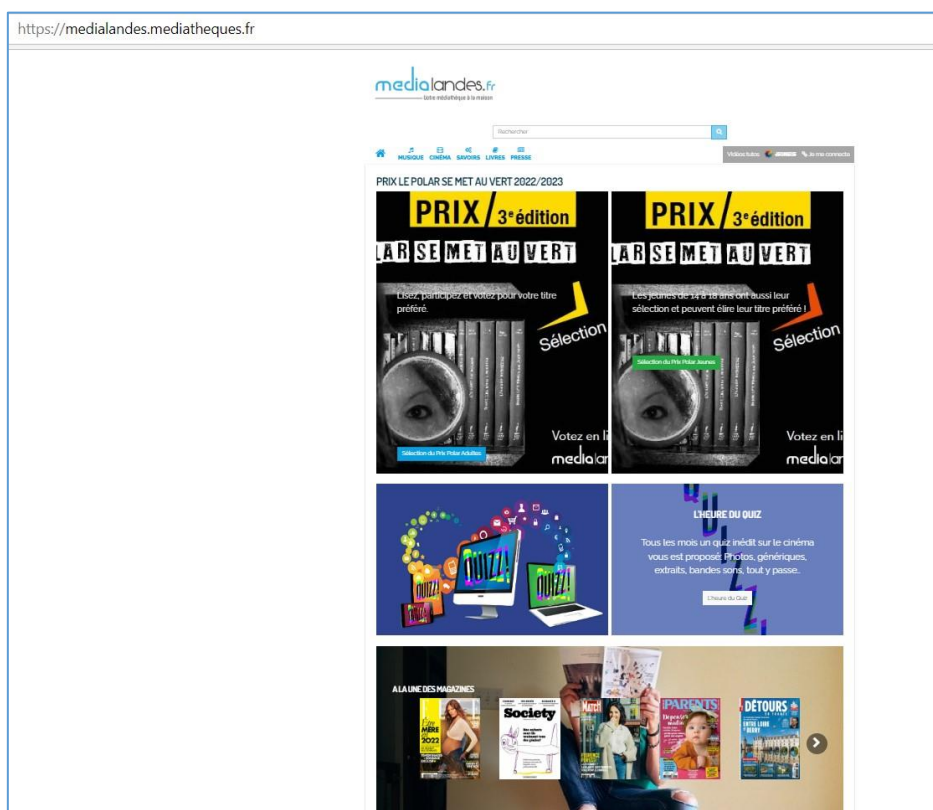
https://medialandes.mediatheques.fr

medialandes.fr
Votre médiathèque à la maison

Rechercher

MUSIQUE CINÉMA SAVOIRS LIVRES PRESSE

Vidéos tutos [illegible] Je me connecte

PRIX LE POLAR SE MET AU VERT 2022/2023

PRIX / 3e édition
LAR SE MET AU VERT
Lisez, participez et votez pour votre titre préféré.
Sélection
Votez en li
Sélection du Prix Polar Adultes
medialan

PRIX / 3e édition
LAR SE MET AU VERT
Les jeunes de 14 à 18 ans ont aussi leur sélection et peuvent élire leur titre préféré !
Sélection
Sélection du Prix Polar Jeunes
Votez en li
medialan

QUIZZ! QUIZZ! QUIZZ!

L'HEURE DU QUIZ
Tous les mois un quiz inédit sur le cinéma vous est proposé. Photos, génériques, extraits, bandes sons, tout y passe..
L'heure du Quiz

A LA UNE DES MAGAZINES
Être MÈRE 2022
Society
Match
PARENTS
DÉTOURS EN FRANCE
ENTRE LOIRE & BERRY